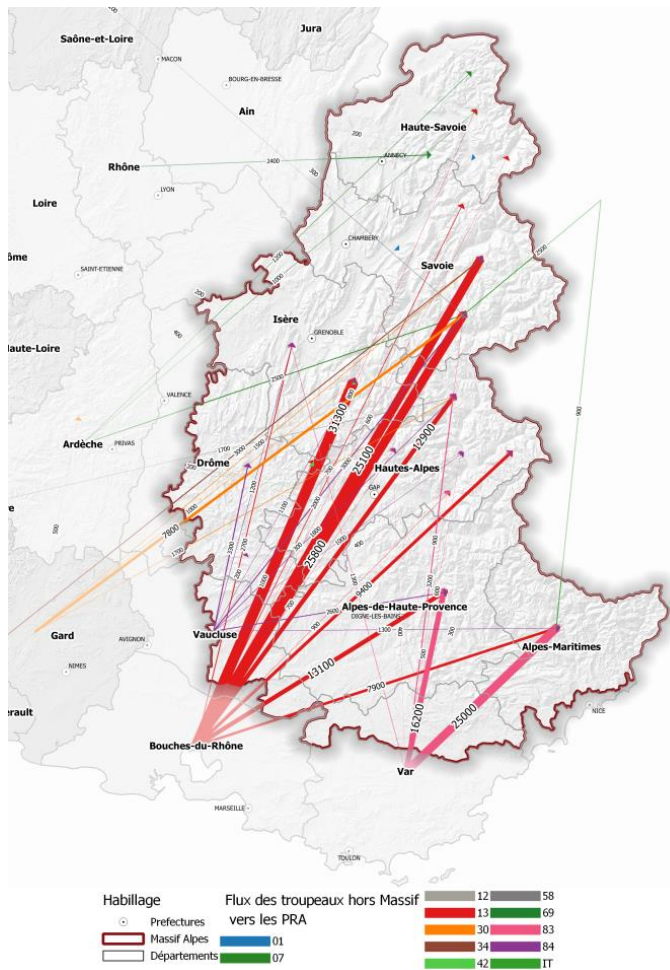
Saône-et-Loire
Jura
MACON
BOURG-EN-BRESSE
Ain
Haute-Savoie
Rhône
2400
ANNECY
LYON
Loire
CHAMBERY
ôme
SAINT-ETIENNE
Savoie
Isère
GRENOBLE
Haute-Loire
VALENCE
31300
25100
12900
Ardèche
PRIVAS
Drôme
Hautes-Alpes
GAP
7800
25800
9400
Gard
Vaucluse
AVIGNON
Alpes-de-Haute-Provence
DIGNE-LES-BAINS
NIMES
13100
Alpes-Maritimes
erault
7900
NICE
16200
25000
Bouches-du-Rhône
Var
MARSEILLE
TOULON
200
300
2500
900
1700
1000
1200
2700
2000
1300
400
600
500
Habillage
Prefectures
Massif Alpes
Départements
Flux des troupeaux hors Massif vers les PRA
01
07
12
13
30
34
42
58
69
83
84
IT